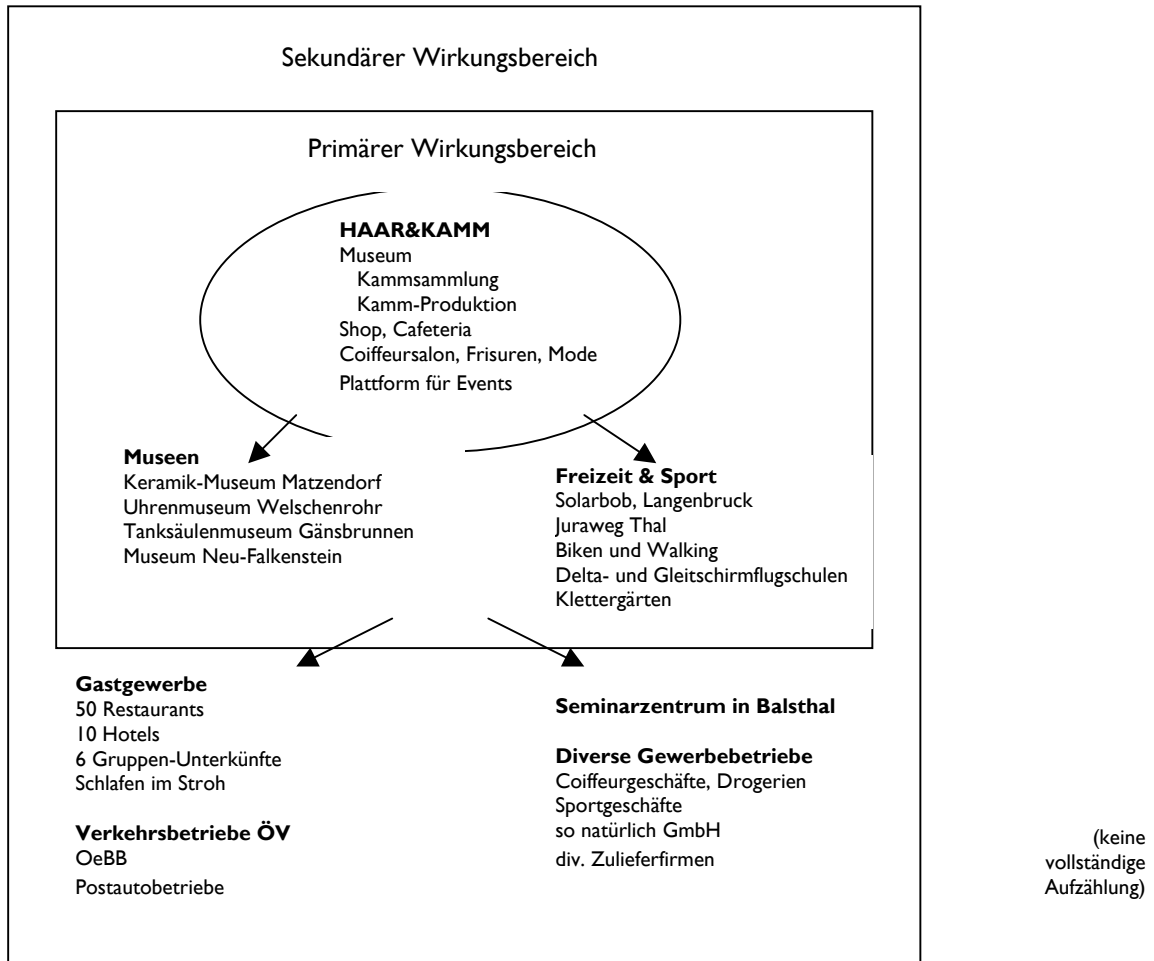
Sekundärer Wirkungsbereich

Primärer Wirkungsbereich

**HAAR&KAMM**
Museum
Kammsammlung
Kamm-Produktion
Shop, Cafeteria
Coiffeursalon, Frisuren, Mode
Plattform für Events

**Museen**
Keramik-Museum Matzendorf
Uhrenmuseum Welschenrohr
Tanksäulenmuseum Gänsbrunnen
Museum Neu-Falkenstein

**Freizeit & Sport**
Solarbob, Langenbruck
Juraweg Thal
Biken und Walking
Delta- und Gleitschirmflugschulen
Klettergärten

**Gastgewerbe**
50 Restaurants
10 Hotels
6 Gruppen-Unterkünfte
Schlafen im Stroh

**Verkehrsbetriebe ÖV**
OeBB
Postautobetriebe

**Seminarzentrum in Balsthal**

**Diverse Gewerbebetriebe**
Coiffeurgeschäfte, Drogerien
Sportgeschäfte
so natürlich GmbH
div. Zulieferfirmen

(keine vollständige Aufzählung)